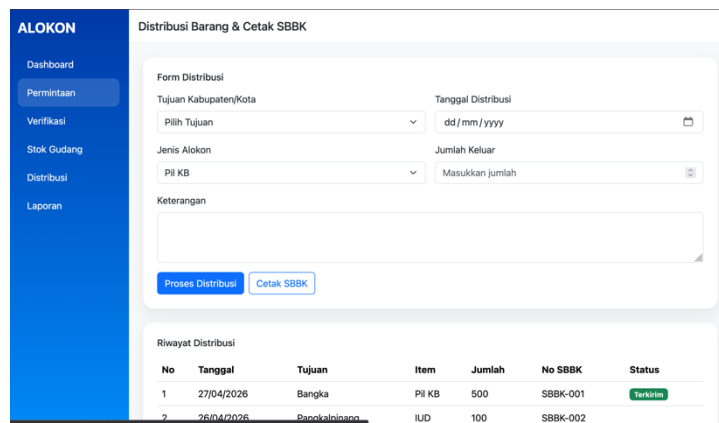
ALOKON

Dashboard
Permintaan
Verifikasi
Stok Gudang
Distribusi
Laporan

Distribusi Barang & Cetak SBBK

Form Distribusi

Tujuan Kabupaten/Kota
Pilih Tujuan

Tanggal Distribusi
dd/mm/yyyy

Jenis Alokon
Pil KB

Jumlah Keluar
Masukkan jumlah

Keterangan

Proses Distribusi
Cetak SBBK

Riwayat Distribusi

| No | Tanggal | Tujuan | Item | Jumlah | No SBBK | Status |
|---|---|---|---|---|---|---|
| 1 | 27/04/2026 | Bangka | Pil KB | 500 | SBBK-001 | Terkirim |
| 2 | 26/04/2026 | Pangkalpinang | IUD | 100 | SBBK-002 | |